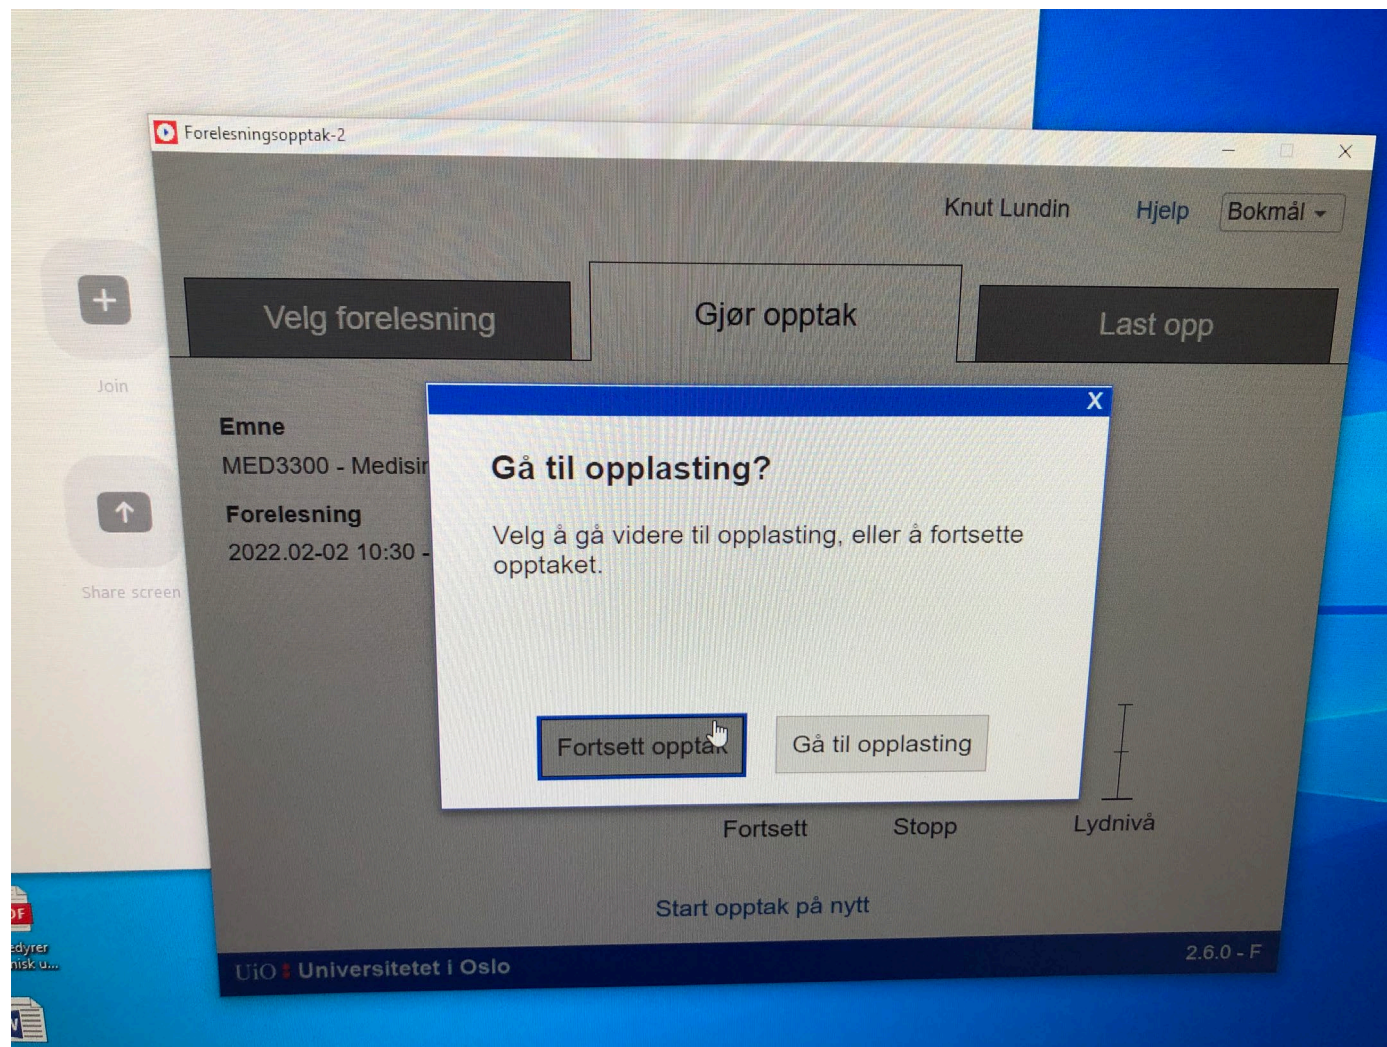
Forelesningsopptak-2

Knut Lundin
Hjelp
Bokmål

Velg forelesning
Gjør opptak
Last opp

Join

Share screen

Emne
MED3300 - Medisir

Forelesning
2022.02-02 10:30 -

X
Gå til opplasting?

Velg å gå videre til opplasting, eller å fortsette opptaket.

Fortsett opptak
Gå til opplasting

Fortsett
Stopp
Lydnivå

Start opptak på nytt

UiO Universitetet i Oslo
2.6.0 - F

DF
edyrer
nisk u...